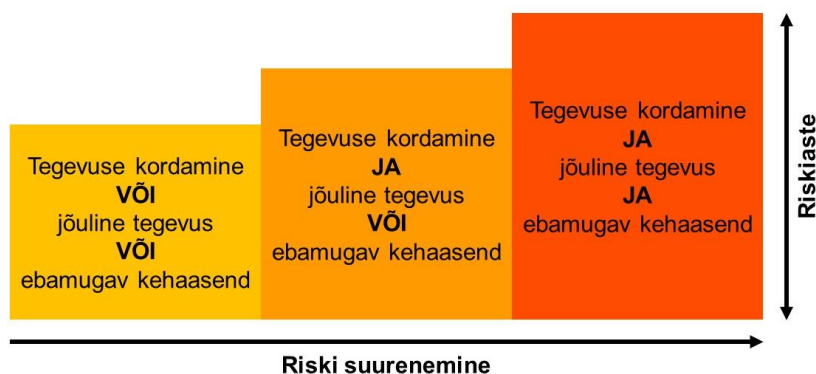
Tegevuse kordamine
VÕI
jõuline tegevus
VÕI
ebamugav kehaasend

Tegevuse kordamine
JA
jõuline tegevus
VÕI
ebamugav kehaasend

Tegevuse kordamine
JA
jõuline tegevus
JA
ebamugav kehaasend

Riskiaste

Riski suurenemine